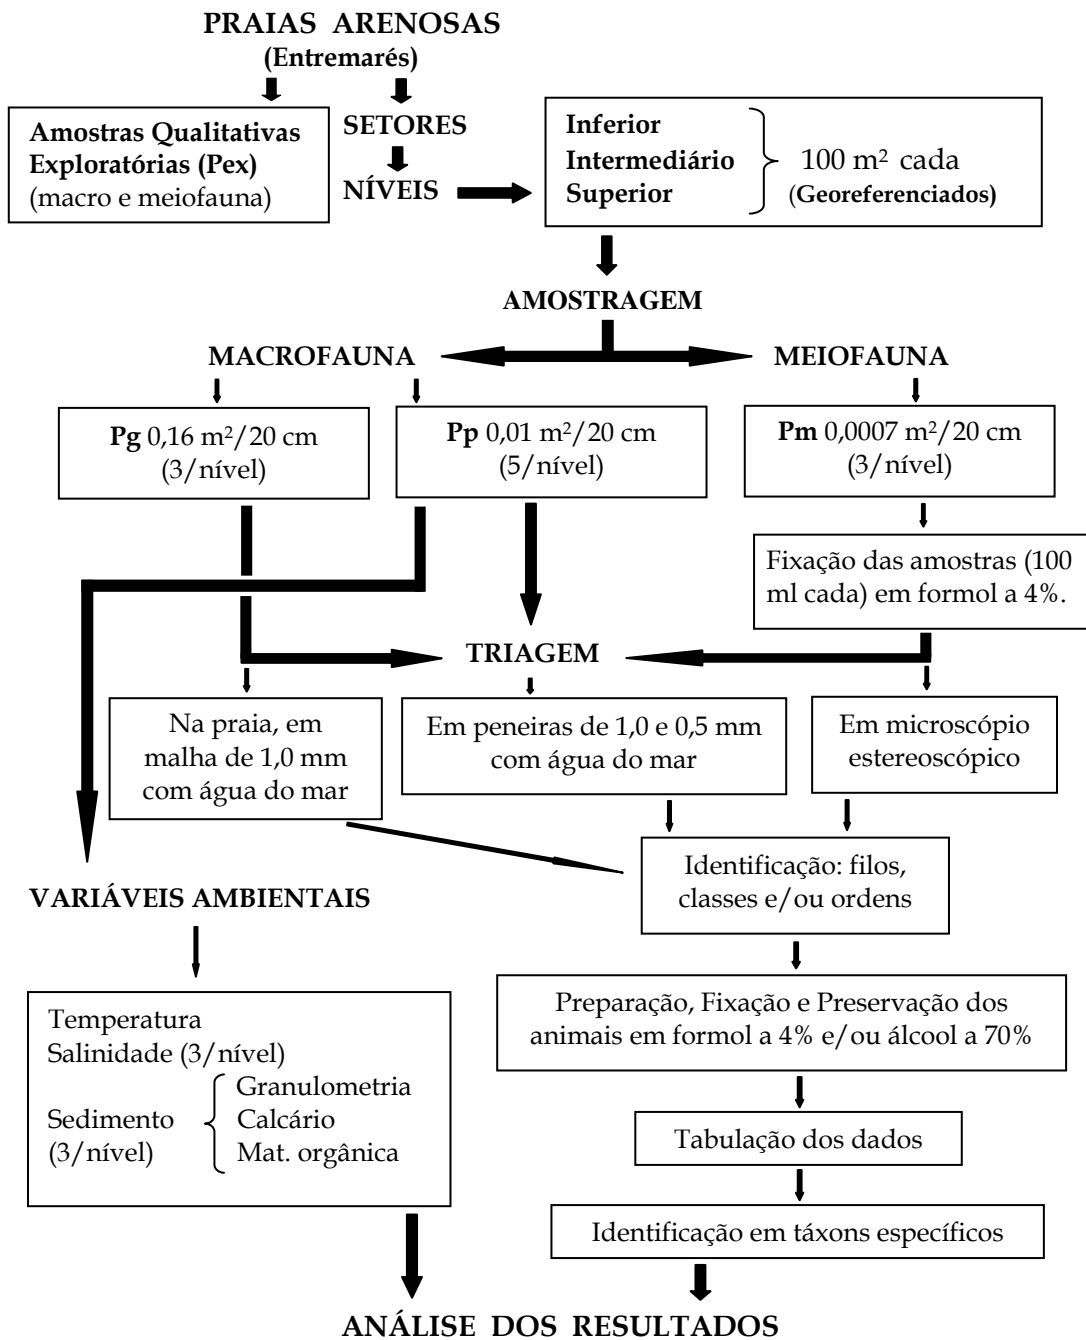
PRAIAS ARENOSAS
(Entremarés)

Amostras Qualitativas Exploratórias (Pex) (macro e meiofauna)

SETORES

NÍVEIS

Inferior
Intermediário
Superior

100 m² cada (Georeferenciados)

AMOSTRAGEM

MACROFAUNA

MEIOFAUNA

Pg 0,16 m²/20 cm (3/nível)

Pp 0,01 m²/20 cm (5/nível)

Pm 0,0007 m²/20 cm (3/nível)

Fixação das amostras (100 ml cada) em formol a 4%.

TRIAGEM

Na praia, em malha de 1,0 mm com água do mar

Em peneiras de 1,0 e 0,5 mm com água do mar

Em microscópio estereoscópico

Identificação: filos, classes e/ou ordens

VARIÁVEIS AMBIENTAIS

Temperatura
Salinidade (3/nível)
Sedimento (3/nível)
Granulometria
Calcário
Mat. orgânica

Preparação, Fixação e Preservação dos animais em formol a 4% e/ou álcool a 70%

Tabulação dos dados

Identificacão em táxons específicos

ANÁLISE DOS RESULTADOS